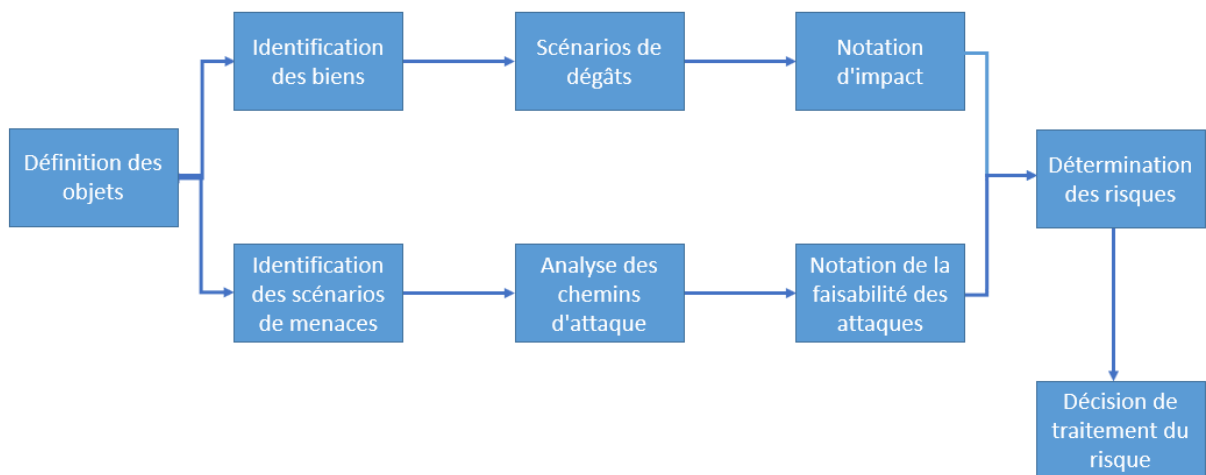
Définition des objets

Identification des biens

Scénarios de dégâts

Notation d'impact

Identification des scénarios de menaces

Analyse des chemins d'attaque

Notation de la faisabilité des attaques

Détermination des risques

Décision de traitement du risque